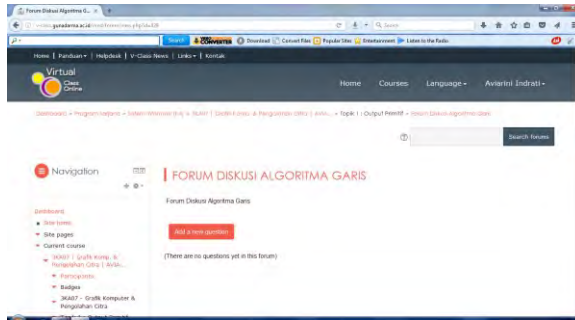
Forum Diskusi Algoritma G... ×

gunadarma.ac.id/mod/forum/view.php?id=

Search

Converter

Download

Convert Files

Popular Sites

Entertainment

Listen to the Radio

Home | Panduan | Helpdesk | V-Class News | Links | Kontak

Virtual Class Online

Home

Courses

Language

Aviarini Indrati

Dashboard » Program Sarjana » Sistem Informasi (S1) » 3KA07 | Grafik Komp. & Pengolahan Citra | AviAr... » Topik 1 : Output Primitif » Forum Diskusi Algoritma Garis

Search forums

Navigation

Dashboard

Site home

Site pages

Current course

3KA07 | Grafik Komp. & Pengolahan Citra | AviAr...

Participants

Badges

3KA07 - Grafik Komputer & Pengolahan Citra

FORUM DISKUSI ALGORITMA GARIS

Forum Diskusi Algoritma Garis

Add a new question

(There are no questions yet in this forum)